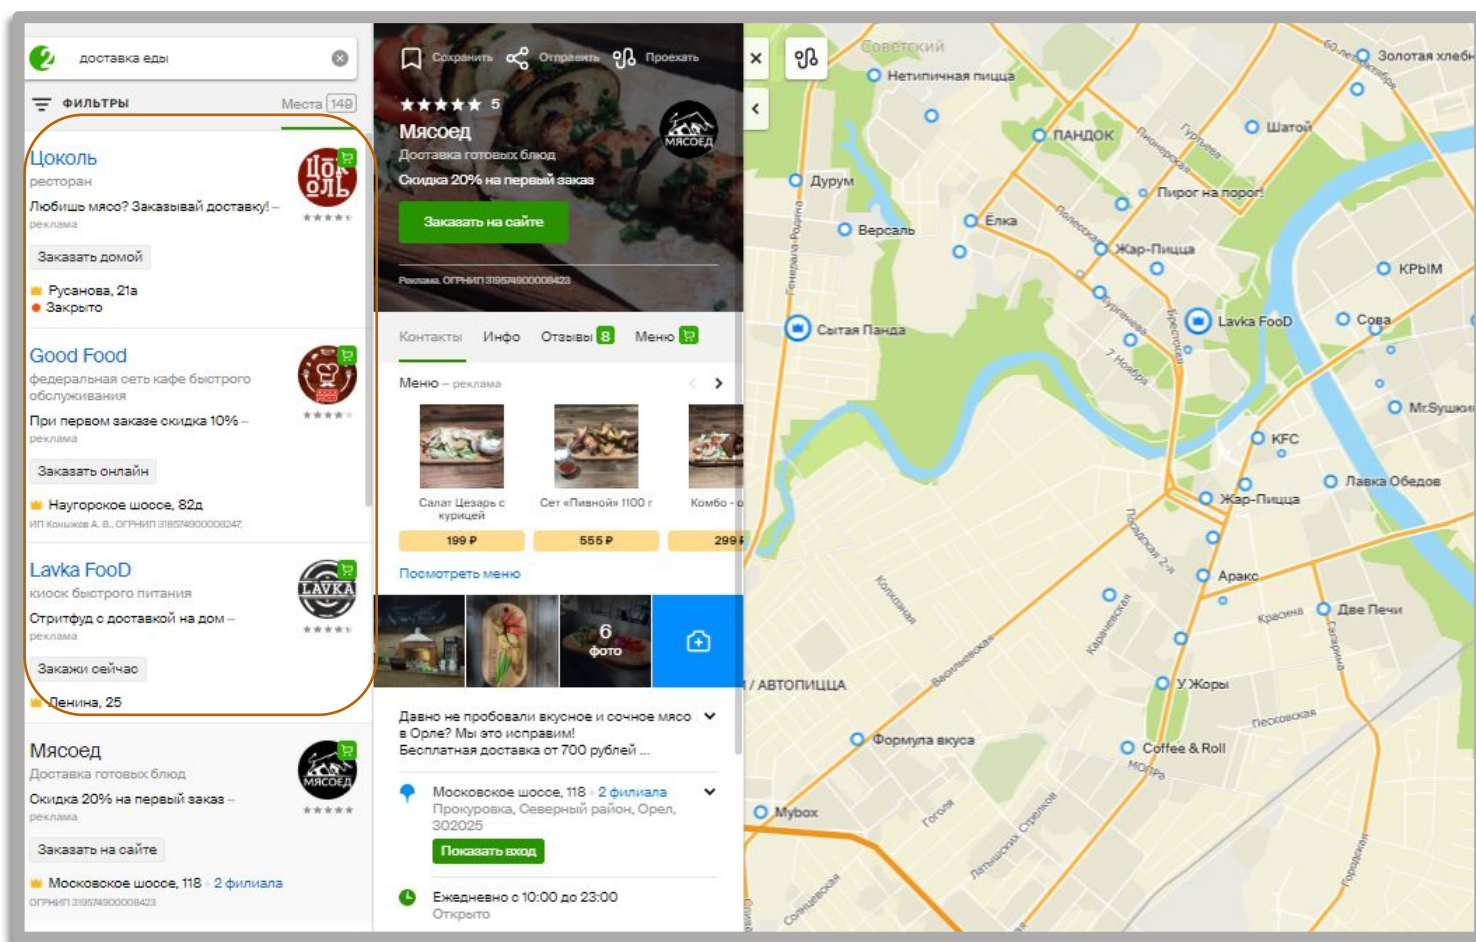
доставка еды

ФИЛЬТРЫ Места 149

Цоколь
ресторан
Любишь мясо? Заказывай доставку! –
реклама
Заказать домой
Русанова, 21а
Закрыто

Good Food
федеральная сеть кафе быстрого обслуживания
При первом заказе скидка 10% –
реклама
Заказать онлайн
Наугорское шоссе, 82д
ИП Коньков А. В., ОГРНИП 318574900008247

Lavka FooD
киоск быстрого питания
Стритфуд с доставкой на дом –
реклама
Закажи сейчас
Ленина, 25

Мясоед
Доставка готовых блюд
Скидка 20% на первый заказ –
реклама
Заказать на сайте
Московское шоссе, 118 · 2 филиала
ОГРНИП 319574900008423

Сохранить Отправить Проехать
5
Мясоед
Доставка готовых блюд
Скидка 20% на первый заказ
Заказать на сайте
Реклама. ОГРНИП 319574900008423

Контакты Инфо Отзывы 8 Меню

Меню – реклама
Салат Цезарь с курицей 199 ₽
Сет «Пивной» 1100 г 555 ₽
Комбо - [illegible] 299 ₽
Посмотреть меню
6 фото

Давно не пробовали вкусное и сочное мясо в Орле? Мы это исправим!
Бесплатная доставка от 700 рублей ...

Московское шоссе, 118 · 2 филиала
Прокуровка, Северный район, Орел, 302025
Показать вход

Ежедневно с 10:00 до 23:00
Открыто

Советский
Нетипичная пицца
Золотая хлеб
ПАНДОК
Шатой
Дурум
Пирог на порог!
Елка
Версаль
Жар-Пицца
КРЫМ
Сытая Панда
Lavka FooD
Сова
Mr.Сушкин
KFC
Лавка Обедов
Жар-Пицца
Аракс
Две Печи
/ АВТОПИЦЦА
У Жоры
Формула вкуса
Coffee & Roll
Mybox
Генерала Родина
Пионерская
Гуртьева
Полесская
Тургенева
7 Ноября
Брестская
Пушкина
Посадская 2-я
Комсомольская
Васильевская
Карачевская
Красина
Гагарина
Песковская
Московская
Гоголя
Латышских Стрелков
Солнцевская
Полярная
60-летия Октября